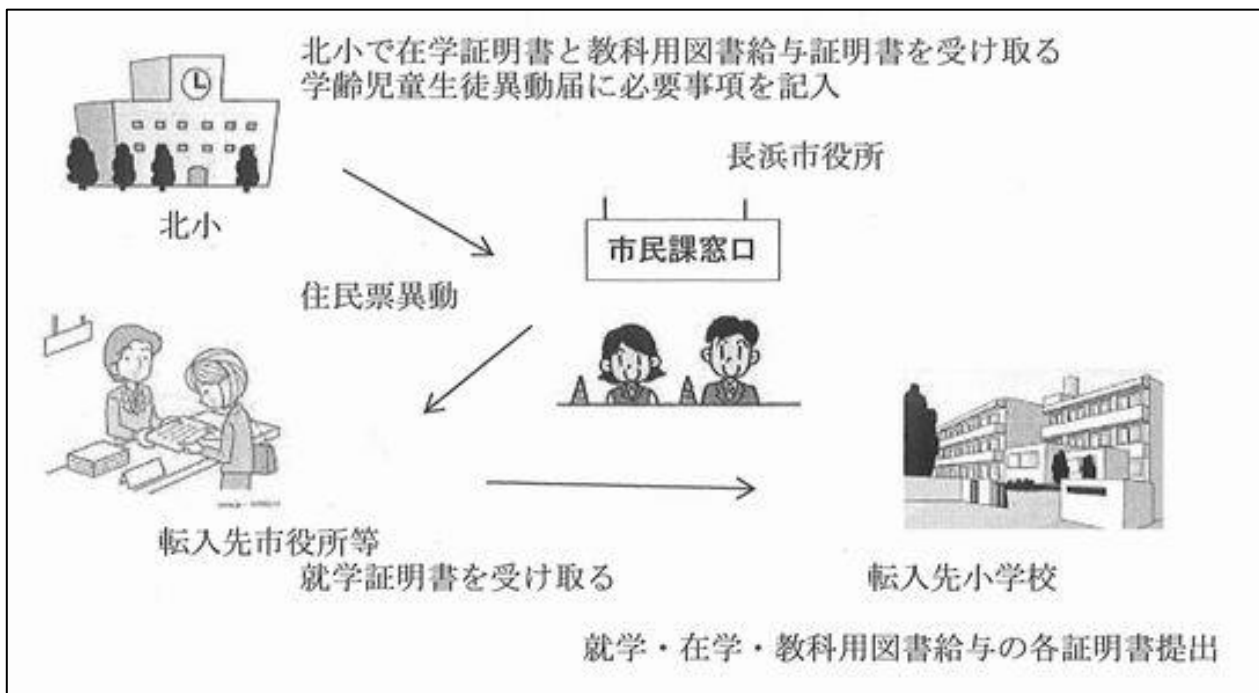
北小で在学証明書と教科用図書給与証明書を受け取る
学齢児童生徒異動届に必要事項を記入

北小

長浜市役所

市民課窓口

住民票異動

転入先市役所等
就学証明書を受け取る

転入先小学校

就学・在学・教科用図書給与の各証明書提出